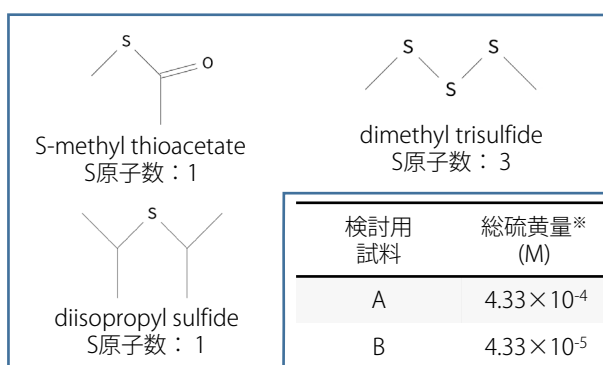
S
O
S-methyl thioacetate
S原子数：1

S
S
S
dimethyl trisulfide
S原子数： 3

S
diisopropyl sulfide
S原子数： 1

| 検討用試料 | 総硫黄量※ (M) |
|---|---|
| A | $4.33\times10^{-4}$ |
| B | $4.33\times10^{-5}$ |